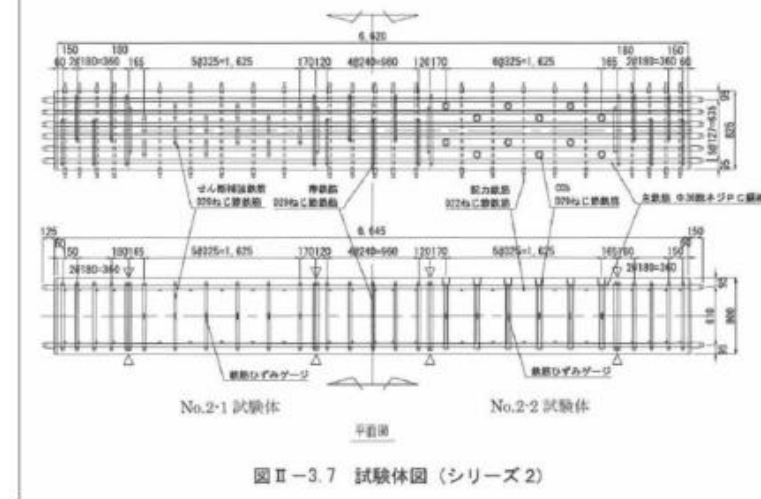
6,620

150 180 180 150

60 2@180=360 165 5@325=1,625 170 120 4@240=960 120 170 6@325=1,625 165 2@180=360 60

5@127=635

25 825 25

せん断補強鉄筋 D29ねじ節鉄筋

帯鉄筋 D29ねじ節鉄筋

配力鉄筋 D22ねじ節鉄筋

CCb D29ねじ節鉄筋

主鉄筋 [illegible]ネジPC鋼棒

6,645

125 150

50 150 180 165 5@325=1,625 170 120 4@240=960 120 170 5@325=1,625 165 180 150

2@180=360 2@180=360

50 610 50

鉄筋ひずみゲージ

鉄筋ひずみゲージ

No.2-1 試験体

No.2-2 試験体

平面図

図 II －3.7 試験体図（シリーズ 2）